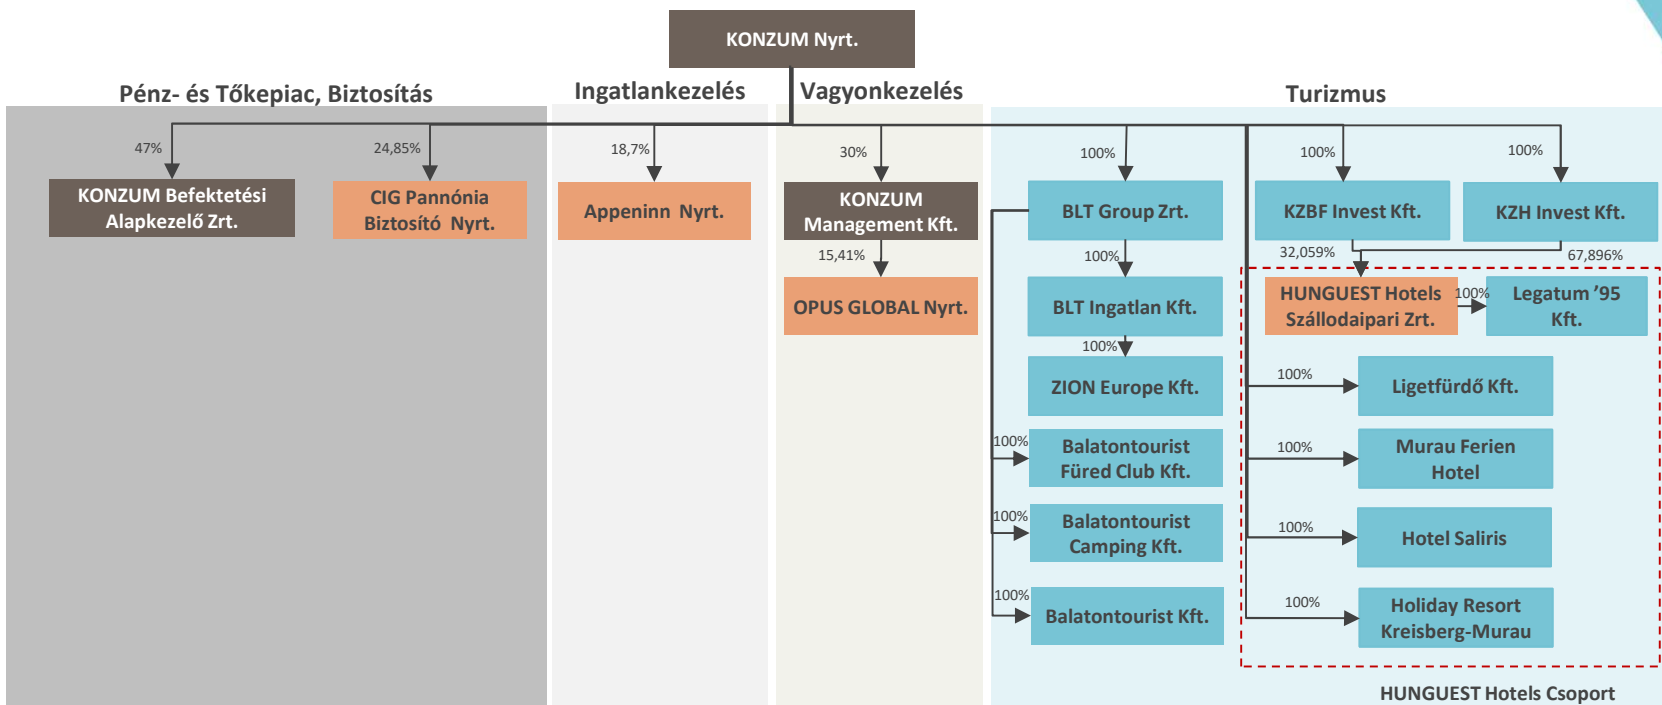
KONZUM Nyrt.

Pénz- és Tőkepiac, Biztosítás

Ingatlankezelés

Vagyonkezelés

Turizmus

47%

KONZUM Befektetési Alapkezelő Zrt.

24,85%

CIG Pannónia Biztosító Nyrt.

18,7%

Appeninn Nyrt.

30%

KONZUM Management Kft.

15,41%

OPUS GLOBAL Nyrt.

100%

BLT Group Zrt.

100%

BLT Ingatlan Kft.

100%

ZION Europe Kft.

100%

Balatontourist Füred Club Kft.

100%

Balatontourist Camping Kft.

100%

Balatontourist Kft.

100%

KZBF Invest Kft.

100%

KZH Invest Kft.

32,059%

67,896%

HUNGUEST Hotels Szállodaipari Zrt.

100%

Legatum '95 Kft.

100%

Ligetfürdő Kft.

100%

Murau Ferien Hotel

100%

Hotel Saliris

100%

Holiday Resort Kreisberg-Murau

HUNGUEST Hotels Csoport